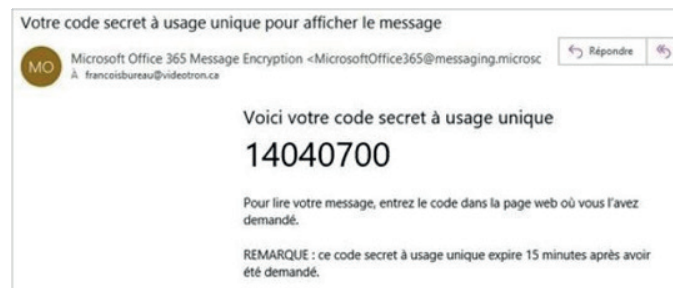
Votre code secret à usage unique pour afficher le message

MO

Microsoft Office 365 Message Encryption <MicrosoftOffice365@messaging.microsc

À francoisbureau@videotron.ca

Répondre

Voici votre code secret à usage unique

14040700

Pour lire votre message, entrez le code dans la page web où vous l'avez demandé.

REMARQUE : ce code secret à usage unique expire 15 minutes après avoir été demandé.